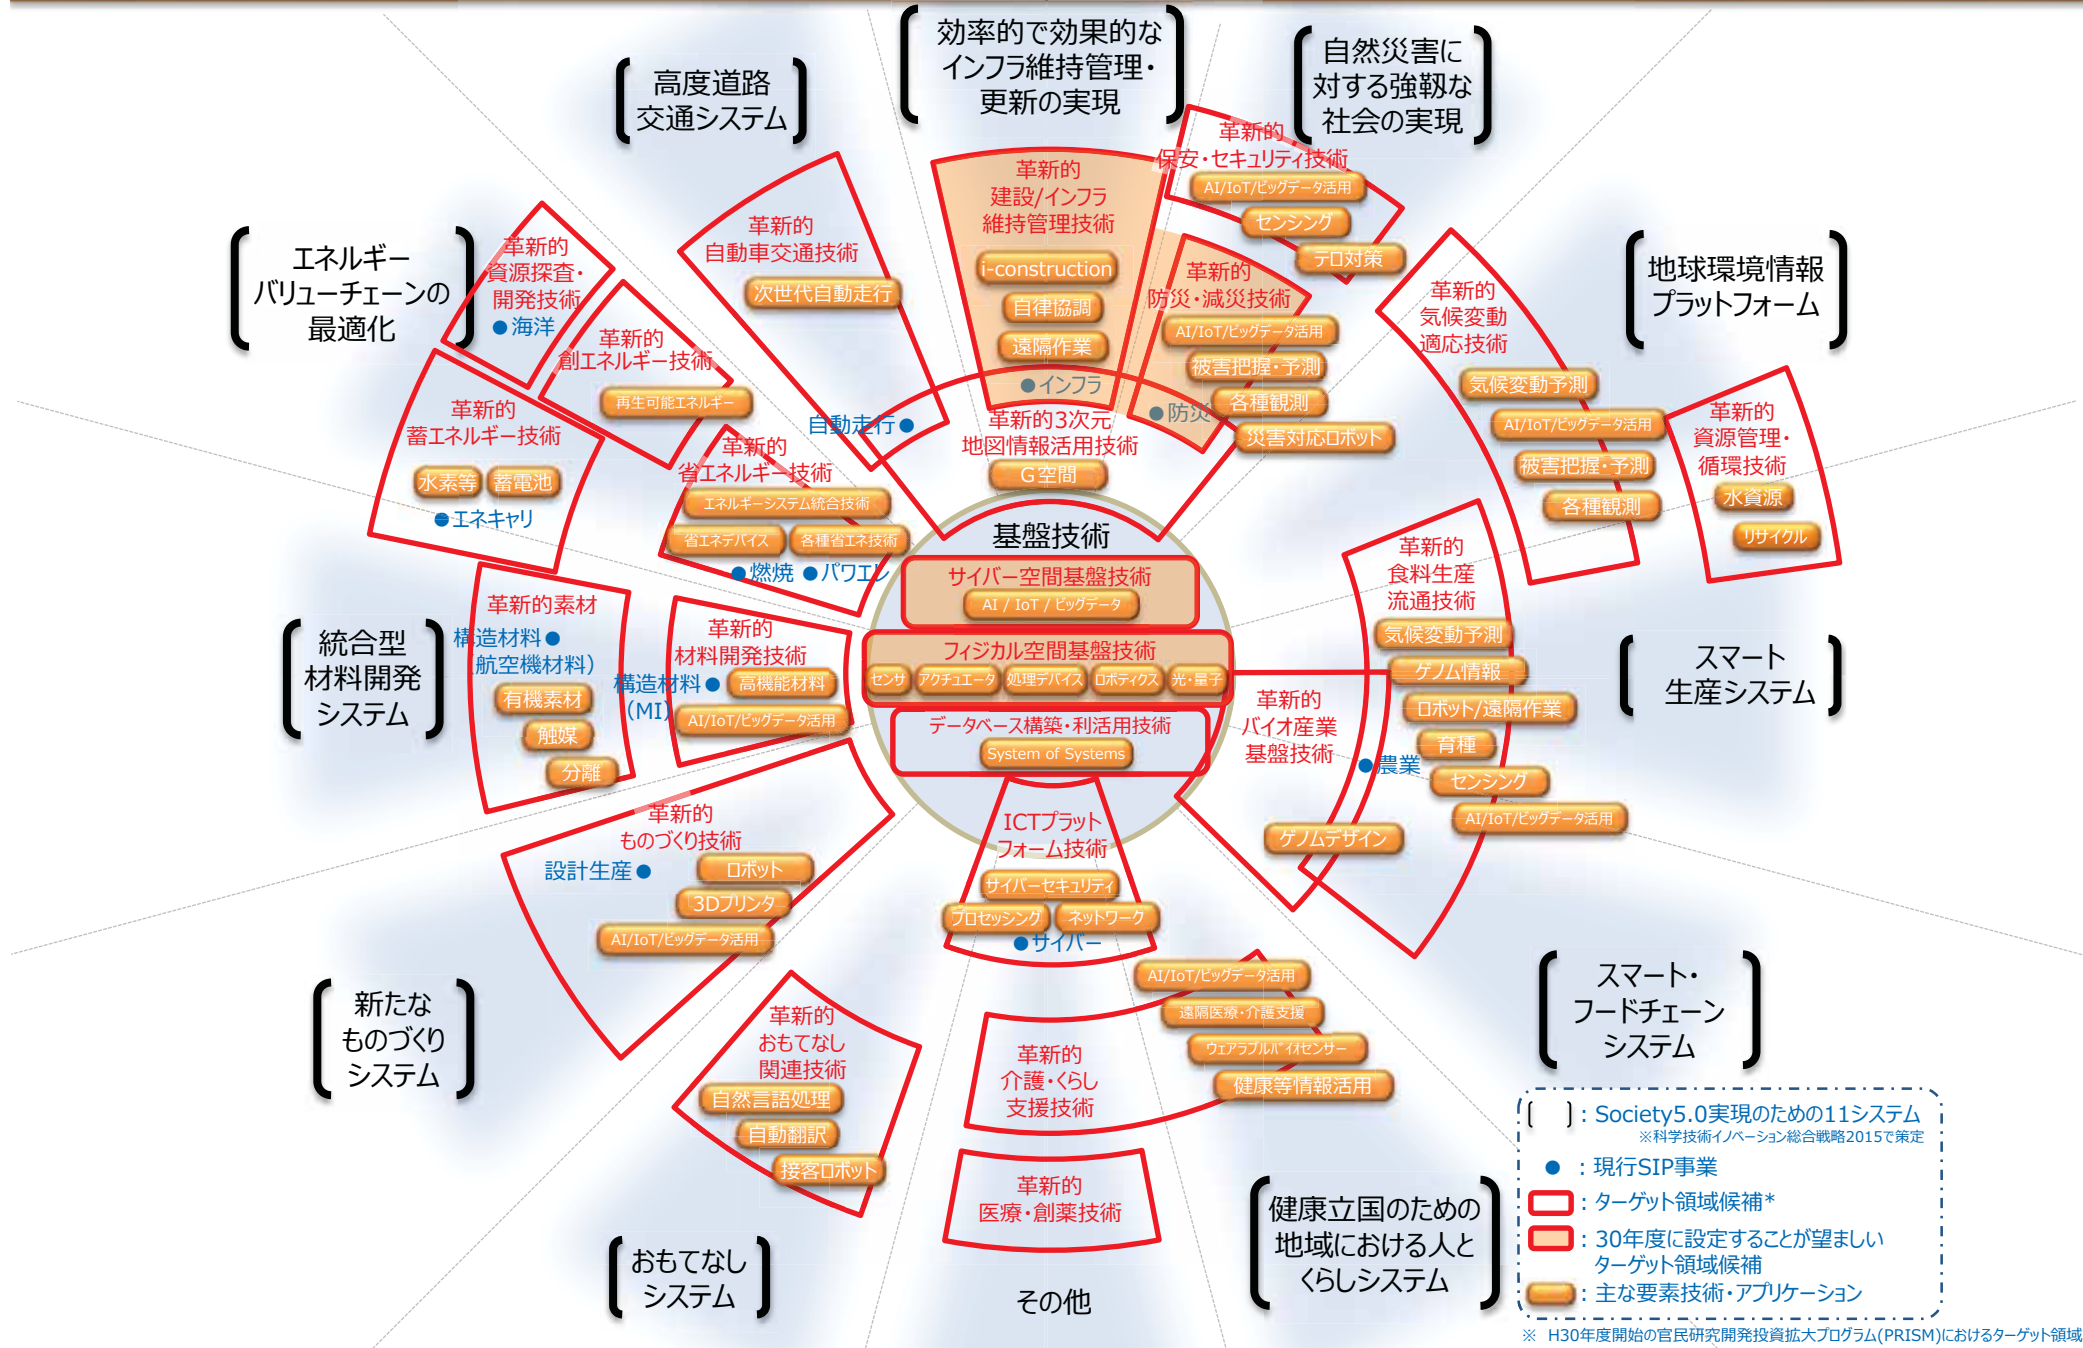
効率的で効果的なインフラ維持管理・更新の実現

高度道路交通システム

自然災害に対する強靭な社会の実現

革新的保安・セキュリティ技術
AI/IoT/ビッグデータ活用
センシング
テロ対策

革新的建設/インフラ維持管理技術
i-construction
自律協調
遠隔作業
●インフラ

革新的自動車交通技術
次世代自動走行
自動走行●

革新的防災・減災技術
AI/IoT/ビッグデータ活用
被害把握・予測
各種観測
●防災
災害対応ロボット

エネルギーバリューチェーンの最適化

革新的資源探査・開発技術
●海洋

革新的創エネルギー技術
再生可能エネルギー

革新的蓄エネルギー技術
水素等
蓄電池
●エネキャリ

革新的省エネルギー技術
エネルギーシステム統合技術
省エネデバイス
各種省エネ技術
●燃焼 ●パワエレ

革新的3次元地図情報活用技術
G空間

地球環境情報プラットフォーム

革新的気候変動適応技術
気候変動予測
AI/IoT/ビッグデータ活用
被害把握・予測
各種観測

革新的資源管理・循環技術
水資源
リサイクル

基盤技術
サイバー空間基盤技術
AI / IoT / ビッグデータ
フィジカル空間基盤技術
センサ
アクチュエータ
処理デバイス
ロボティクス
光・量子
データベース構築・利活用技術
System of Systems

統合型材料開発システム

革新的素材
構造材料●
(航空機材料)
有機素材
触媒
分離

革新的材料開発技術
構造材料●
(MI)
高機能材料
AI/IoT/ビッグデータ活用

革新的食料生産流通技術
気候変動予測
ゲノム情報
ロボット/遠隔作業
育種
センシング
AI/IoT/ビッグデータ活用

スマート生産システム

革新的バイオ産業基盤技術
●農業
ゲノムデザイン

革新的ものづくり技術
設計生産●
ロボット
3Dプリンタ
AI/IoT/ビッグデータ活用

ICTプラットフォーム技術
サイバーセキュリティ
プロセッシング
ネットワーク
●サイバー

新たなものづくりシステム

スマート・フードチェーンシステム

AI/IoT/ビッグデータ活用
遠隔医療・介護支援
ウェアラブルバイタルセンサー
健康等情報活用

革新的介護・くらし支援技術

革新的おもてなし関連技術
自然言語処理
自動翻訳
接客ロボット

革新的医療・創薬技術

おもてなしシステム

その他

健康立国のための地域における人とくらしシステム

[ ]：Society5.0実現のための11システム
※科学技術イノベーション総合戦略2015で策定
●：現行SIP事業
：ターゲット領域候補*
：30年度に設定することが望ましいターゲット領域候補
：主な要素技術・アプリケーション

※ H30年度開始の官民研究開発投資拡大プログラム(PRISM)におけるターゲット領域